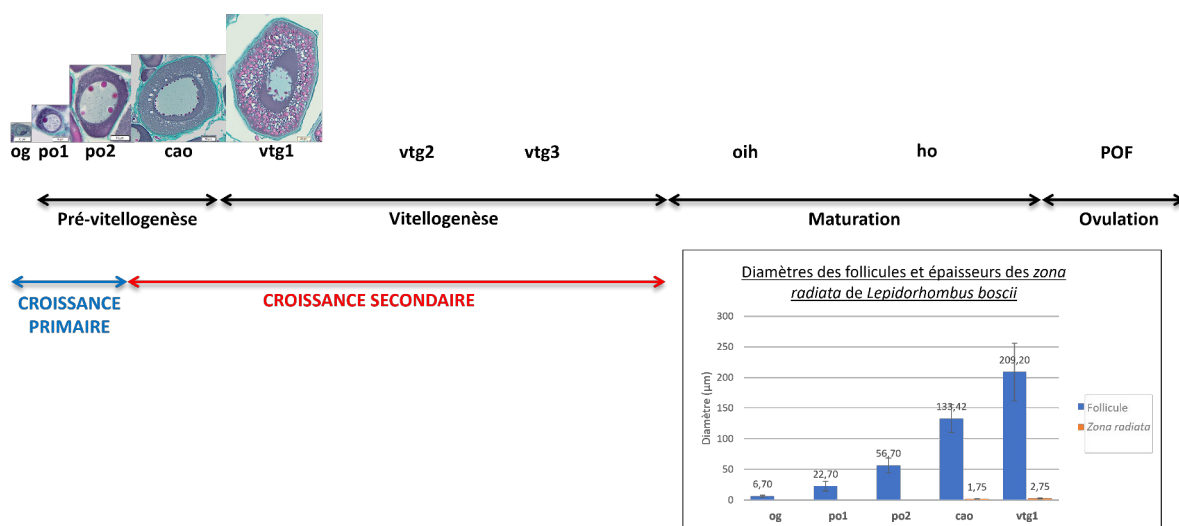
og po1 po2 cao vtg1 vtg2 vtg3 oih ho POF

Pré-vitellogenèse Vitellogenèse Maturation Ovulation

CROISSANCE PRIMAIRE

CROISSANCE SECONDAIRE

Diamètres des follicules et épaisseurs des *zona radiata* de *Lepidorhombus boscii*

300
250
200
150
100
50
0

Diamètre (µm)

6,70
22,70
56,70
133,42
1,75
209,20
2,75

og po1 po2 cao vtg1

Follicule
*Zona radiata*